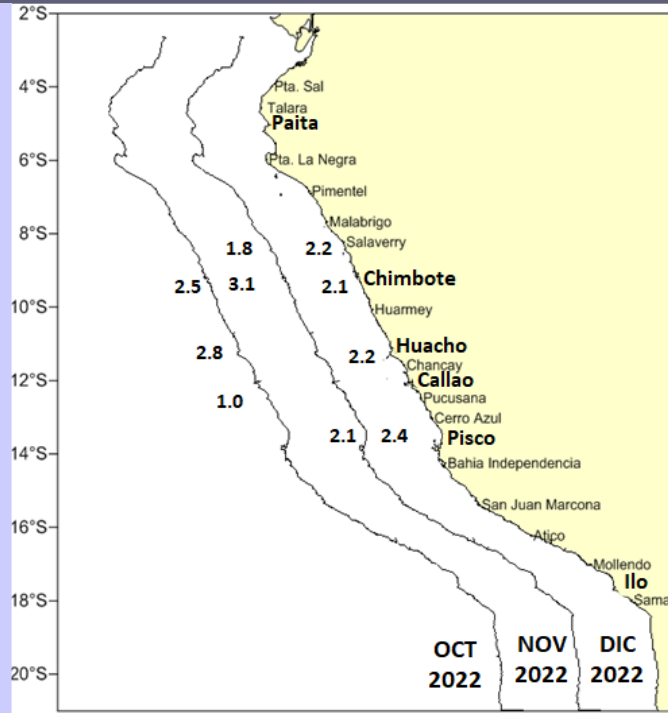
2°S
4°S
6°S
8°S
10°S
12°S
14°S
16°S
18°S
20°S

Pta. Sal
Talara
Paita
Pta. La Negra
Pimentel
Malabrigo
Salaverry
Chimbote
Huarmey
Huacho
Chancay
Callao
Pucusana
Cerro Azul
Pisco
Bahia Independencia
San Juan Marcona
Atico
Mollendo
Ilo
Sama

1.8
2.2
2.5
3.1
2.1
2.8
2.2
1.0
2.1
2.4

OCT 2022
NOV 2022
DIC 2022